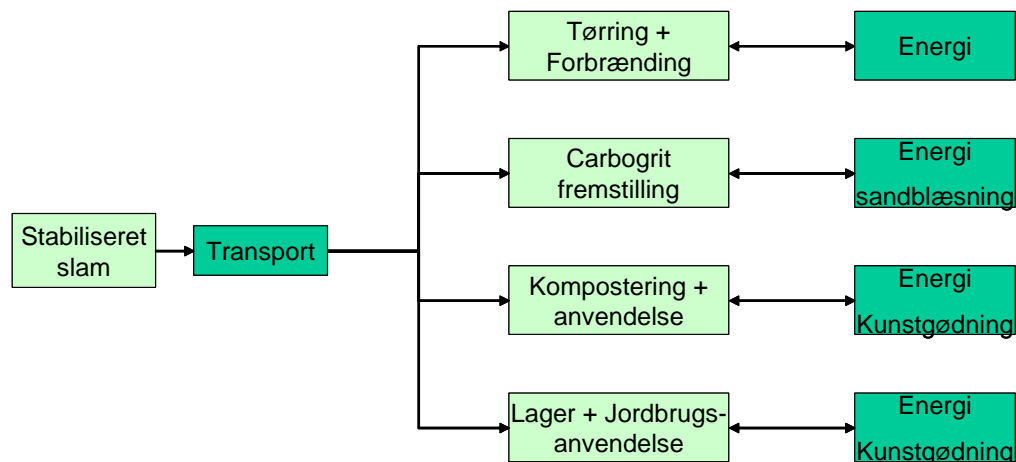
Stabiliseret slam

Transport

Tørring + Forbrænding

Energi

Carbogrit fremstilling

Energi sandblæsning

Kompostering + anvendelse

Energi Kunstgødning

Lager + Jordbrugsanvendelse

Energi Kunstgødning